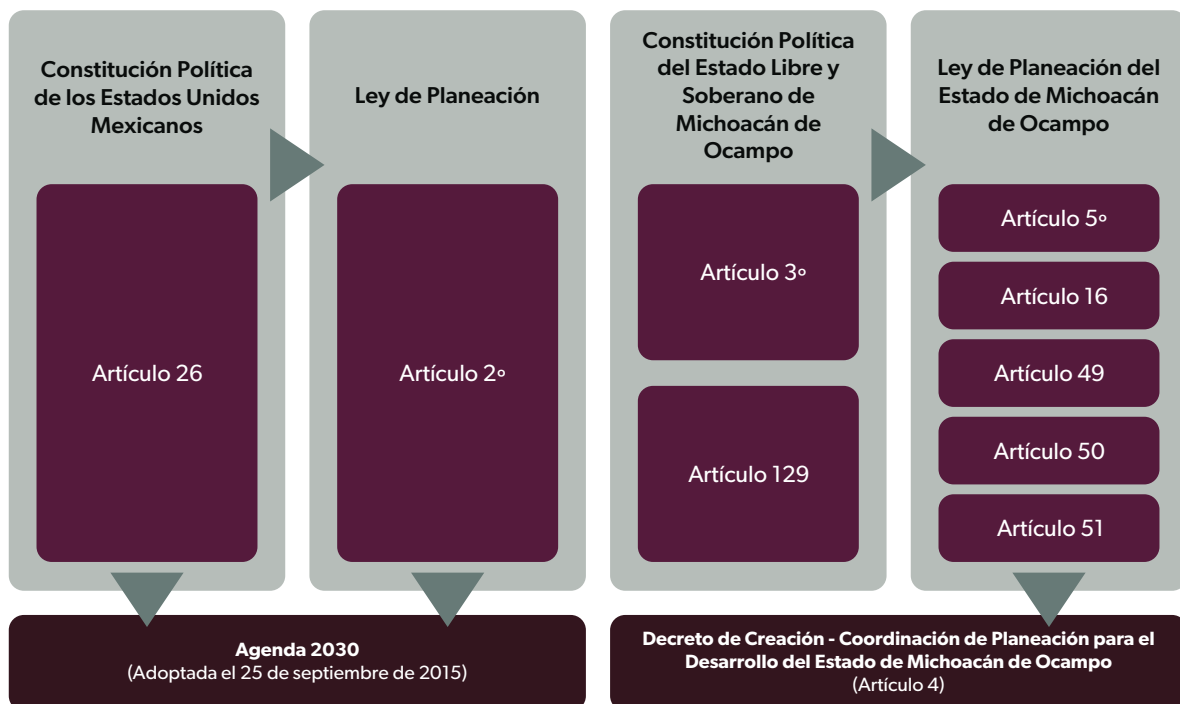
Constitución Política de los Estados Unidos Mexicanos

Artículo 26

Ley de Planeación

Artículo 2o

Constitución Política del Estado Libre y Soberano de Michoacán de Ocampo

Artículo 3o

Artículo 129

Ley de Planeación del Estado de Michoacán de Ocampo

Artículo 5o

Artículo 16

Artículo 49

Artículo 50

Artículo 51

**Agenda 2030**
(Adoptada el 25 de septiembre de 2015)

**Decreto de Creación - Coordinación de Planeación para el Desarrollo del Estado de Michoacán de Ocampo**
(Artículo 4)